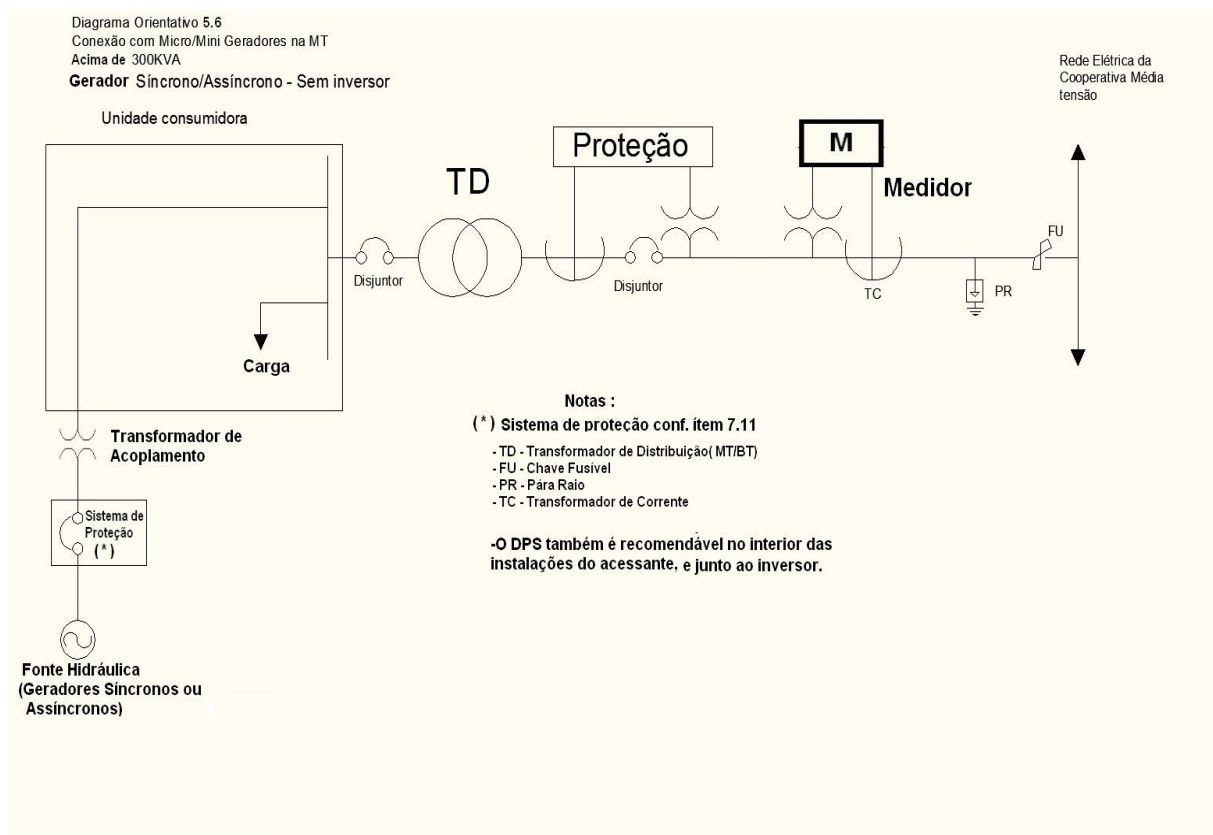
Diagrama Orientativo 5.6
Conexão com Micro/Mini Geradores na MT
Acima de 300KVA
Gerador Síncrono/Assíncrono - Sem inversor

Rede Elétrica da Cooperativa Média tensão

Unidade consumidora

Proteção

M

TD

Medidor

FU

Disjuntor

Disjuntor

TC

PR

Carga

Notas :
(*) Sistema de proteção conf. ítem 7.11

- TD - Transformador de Distribuição( MT/BT)
- FU - Chave Fusível
- PR - Pára Raio
- TC - Transformador de Corrente

-O DPS também é recomendável no interior das instalações do acessante, e junto ao inversor.

Transformador de Acoplamento

Sistema de Proteção (*)

Fonte Hidráulica (Geradores Síncronos ou Assíncronos)